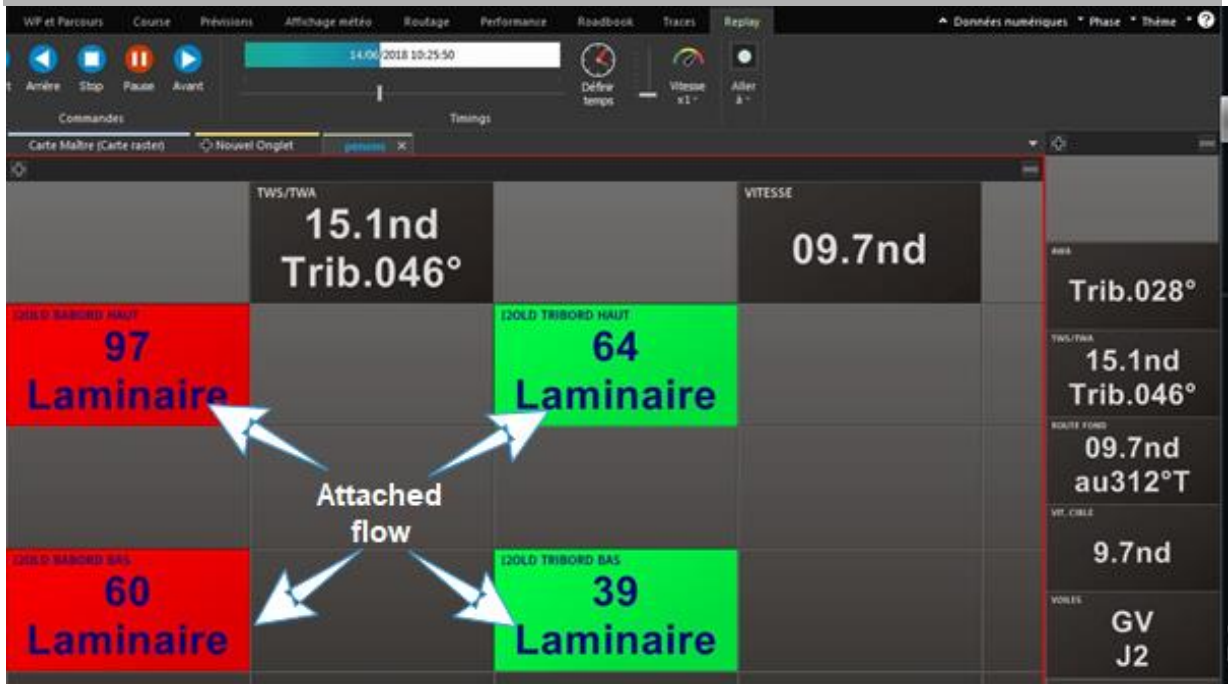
WP et Parcours Course Prévisions Affichage météo Routage Performance Roadbook Traces Replay
^ Données numériques ˅ Phase ˅ Thème ˅ ?

t Arrière Stop Pause Avant
Commandes

14/06/2018 10:25:50
Timings

Définir temps
Vitesse x1
Aller à

Carte Maître (Carte raster) Nouvel Onglet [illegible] ×

TWS/TWA
15.1nd
Trib.046°

VITESSE
09.7nd

I2OLD BABORD HAUT
97
Laminaire

I2OLD TRIBORD HAUT
64
Laminaire

Attached flow

I2OLD BABORD BAS
60
Laminaire

I2OLD TRIBORD BAS
39
Laminaire

AWA
Trib.028°

TWS/TWA
15.1nd
Trib.046°

ROUTE FOND
09.7nd
au312°T

VIT. CIBLE
9.7nd

VOILES
GV
J2